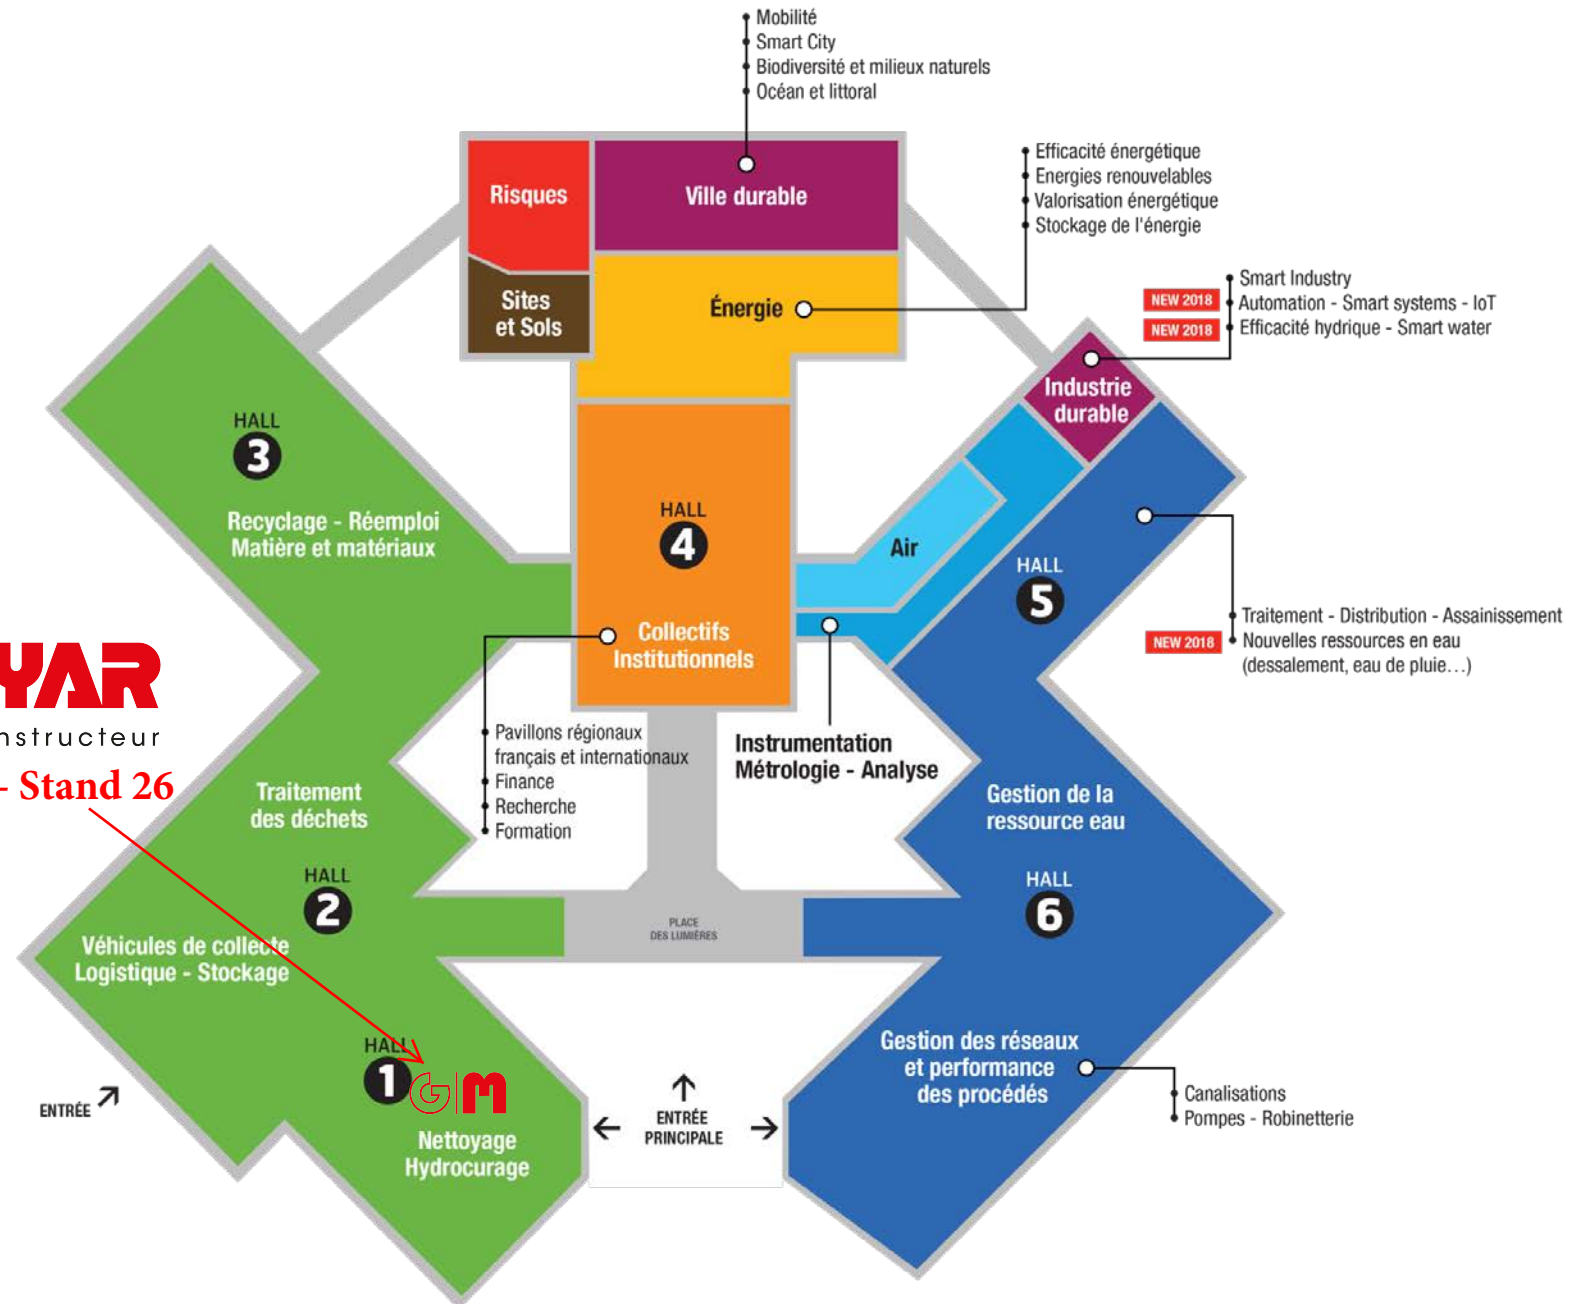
Mobilité
Smart City
Biodiversité et milieux naturels
Océan et littoral

Risques

Ville durable

Sites et Sols

Énergie

Efficacité énergétique
Energies renouvelables
Valorisation énergétique
Stockage de l'énergie

NEW 2018
NEW 2018

Smart Industry
Automation - Smart systems - IoT
Efficacité hydrique - Smart water

Industrie durable

HALL 3

Recyclage - Réemploi
Matière et matériaux

HALL 4

Air

HALL 5

Collectifs Institutionnels

Traitement - Distribution - Assainissement
NEW 2018
Nouvelles ressources en eau
(dessalement, eau de pluie…)

YAR
nstructeur
- Stand 26

Pavillons régionaux
français et internationaux
Finance
Recherche
Formation

Instrumentation
Métrologie - Analyse

Traitement des déchets

Gestion de la ressource eau

HALL 2

HALL 6

PLACE DES LUMIÈRES

Véhicules de collecte
Logistique - Stockage

HALL 1

GM

ENTRÉE

ENTRÉE PRINCIPALE

Gestion des réseaux
et performance
des procédés

Canalisations
Pompes - Robinetterie

Nettoyage
Hydrocurage